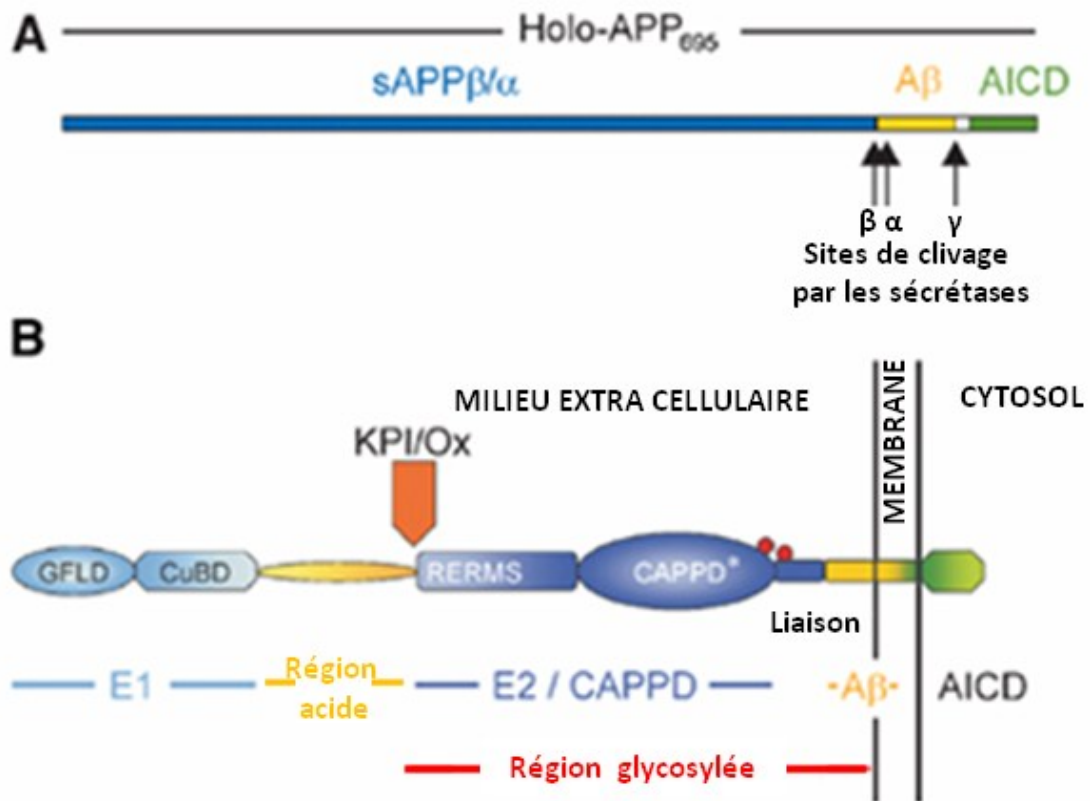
A

Holo-APP$_{695}$

sAPPβ/α

Aβ

AICD

β α

γ

Sites de clivage par les sécrétases

B

MILIEU EXTRA CELLULAIRE

MEMBRANE

CYTOSOL

KPI/Ox

GFLD

CuBD

RERMS

CAPPD*

Liaison

E1

Région acide

E2 / CAPPD

-Aβ-

AICD

Région glycosylée